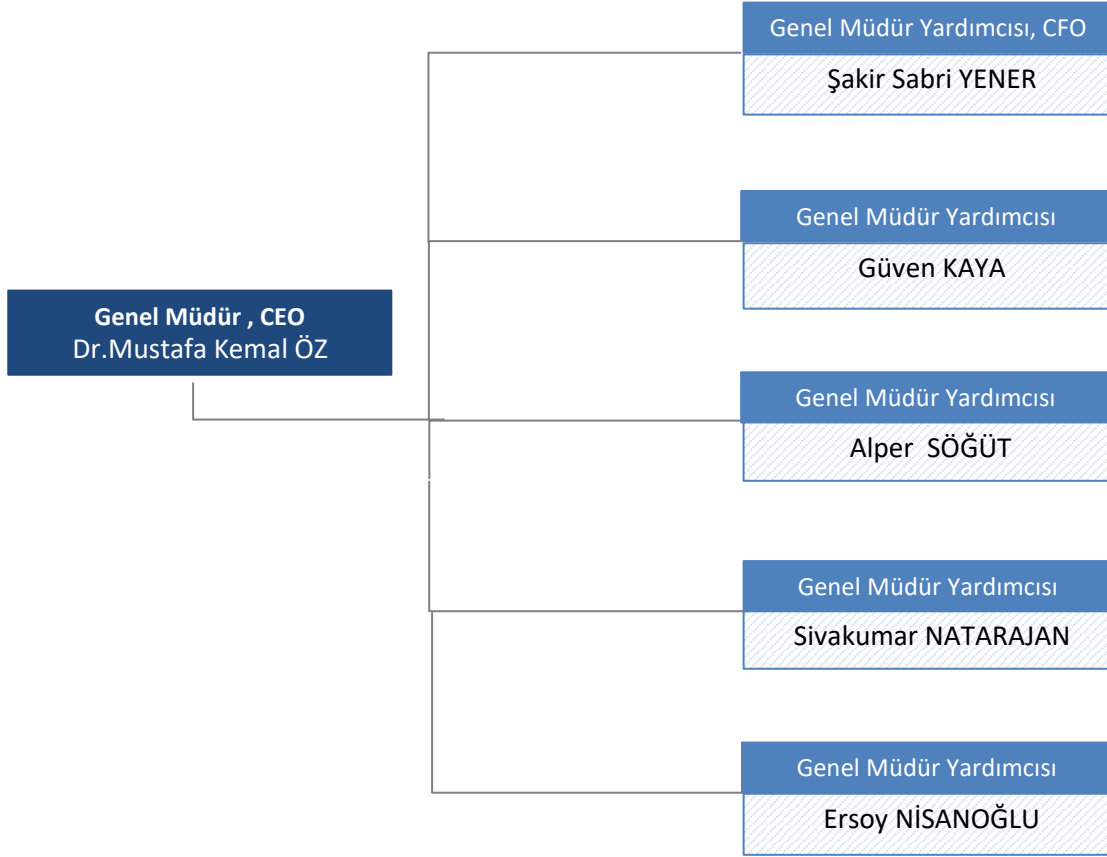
Genel Müdür , CEO
Dr.Mustafa Kemal ÖZ

Genel Müdür Yardımcısı, CFO
Şakir Sabri YENER

Genel Müdür Yardımcısı
Güven KAYA

Genel Müdür Yardımcısı
Alper SÖĞÜT

Genel Müdür Yardımcısı
Sivakumar NATARAJAN

Genel Müdür Yardımcısı
Ersoy NİSANOĞLU